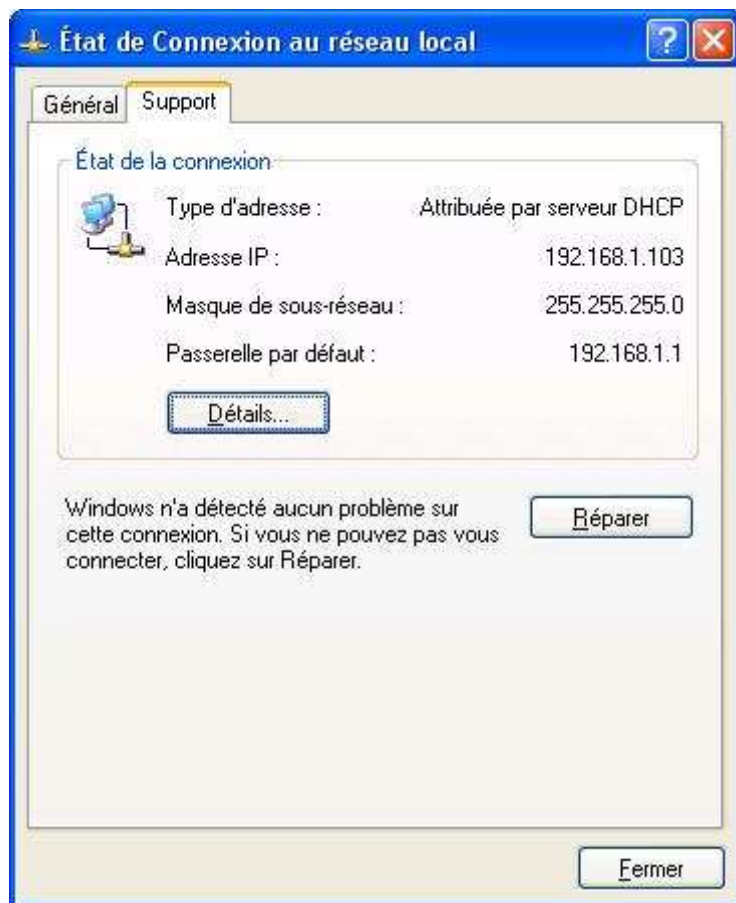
État de Connexion au réseau local

Général Support

État de la connexion

Type d'adresse : Attribuée par serveur DHCP

Adresse IP : 192.168.1.103

Masque de sous-réseau : 255.255.255.0

Passerelle par défaut : 192.168.1.1

Détails...

Windows n'a détecté aucun problème sur cette connexion. Si vous ne pouvez pas vous connecter, cliquez sur Réparer.

Réparer

Fermer